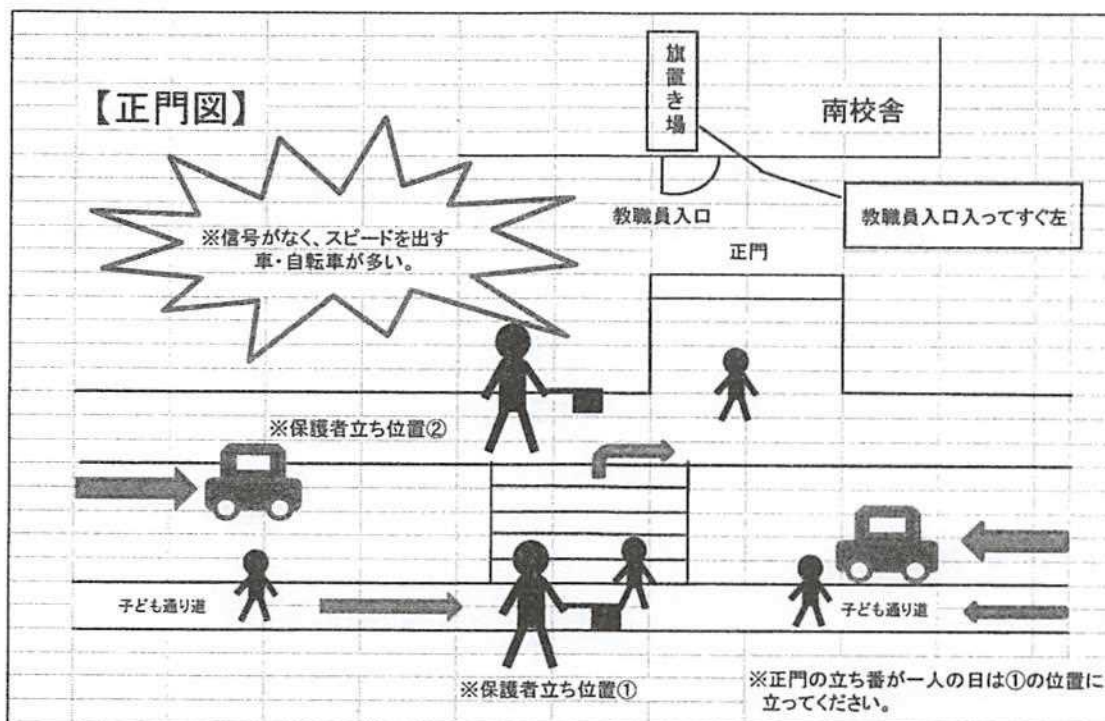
【正門図】

旗置き場

南校舎

※信号がなく、スピードを出す車・自転車が多い。

教職員入口

教職員入口入ってすぐ左

正門

※保護者立ち位置②

子ども通り道

子ども通り道

※保護者立ち位置①

※正門の立ち番が一人の日は①の位置に立ってください。